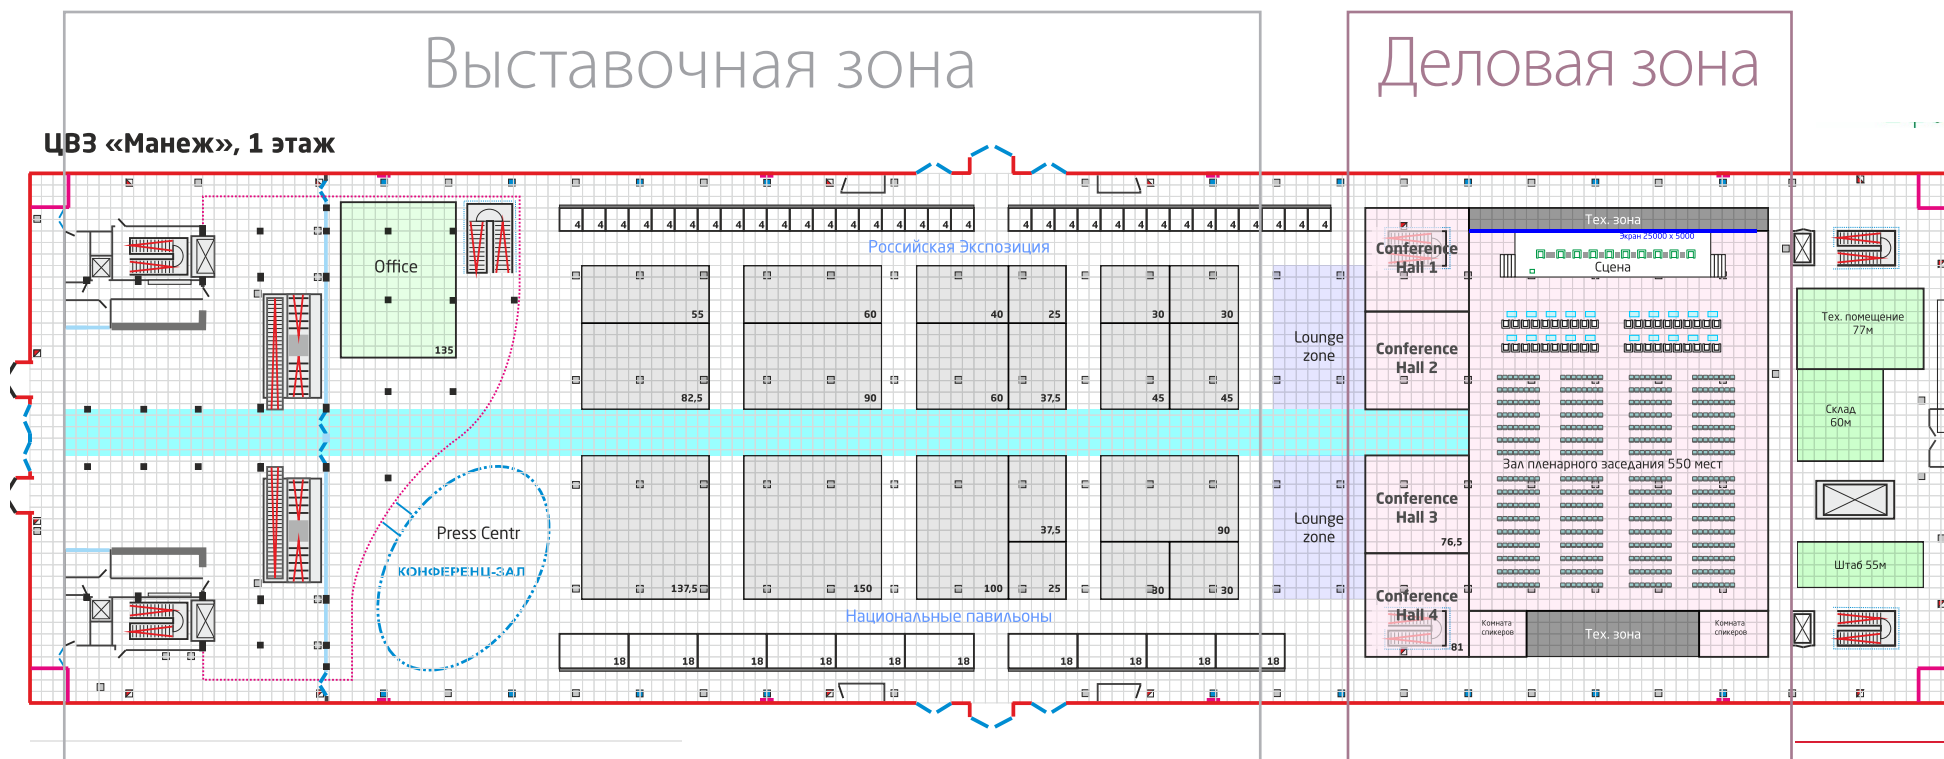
Выставочная зона

Деловая зона

ЦВЗ «Манеж», 1 этаж

4 4 4 4 4 4 4 4 4 4 4 4 4 4 4 4 4 4 4 4 4 4 4 4 4 4 4 4 4 4 4 4 4 4

Российская Экспозиция

Office

135

55

60

40

25

30

30

82,5

90

60

37,5

45

45

Lounge zone

Lounge zone

Press Centr

КОНФЕРЕНЦ-ЗАЛ

37,5

90

137,5

150

100

25

30

30

Национальные павильоны

18 18 18 18 18 18 18 18 18 18

Тех. зона

Экран 25000 х 5000

Сцена

Conference Hall 1

Conference Hall 2

Conference Hall 3

76,5

Conference Hall 4

81

Зал пленарного заседания 550 мест

Комната спикеров

Тех. зона

Комната спикеров

Тех. помещение 77м

Склад 60м

Штаб 55м